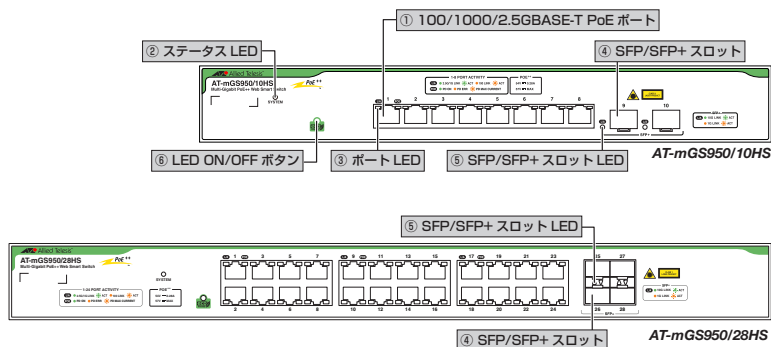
① 100/1000/2.5GBASE-T PoE ポート

② ステータス LED

④ SFP/SFP+ スロット

Allied Telesis
AT-mGS950/10HS
Multi-Gigabit PoE++ Web Smart Switch
PoE++
SYSTEM
1-8 PORT ACTIVITY
POE++
1 2 3 4 5 6 7 8
9 10
SFP+

⑥ LED ON/OFF ボタン

③ ポート LED

⑤ SFP/SFP+ スロット LED

AT-mGS950/10HS

⑤ SFP/SFP+ スロット LED

Allied Telesis
AT-mGS950/28HS
Multi-Gigabit PoE++ Web Smart Switch
PoE++
SYSTEM
1-24 PORT ACTIVITY
POE++
1 3 5 7 9 11 13 15 17 19 21 23
2 4 6 8 10 12 14 16 18 20 22 24
25 27
26 28
SFP+

AT-mGS950/28HS

④ SFP/SFP+ スロット